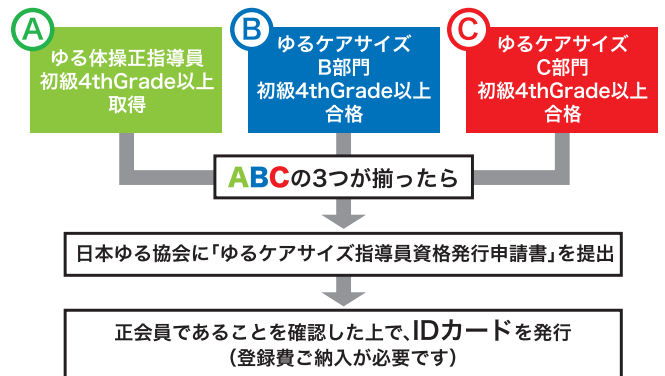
A
ゆる体操正指導員
初級4thGrade以上
取得

B
ゆるケアサイズ
B部門
初級4thGrade以上
合格

C
ゆるケアサイズ
C部門
初級4thGrade以上
合格

ABCの3つが揃ったら

日本ゆる協会に「ゆるケアサイズ指導員資格発行申請書」を提出

正会員であることを確認した上で、IDカードを発行
（登録費ご納入が必要です）